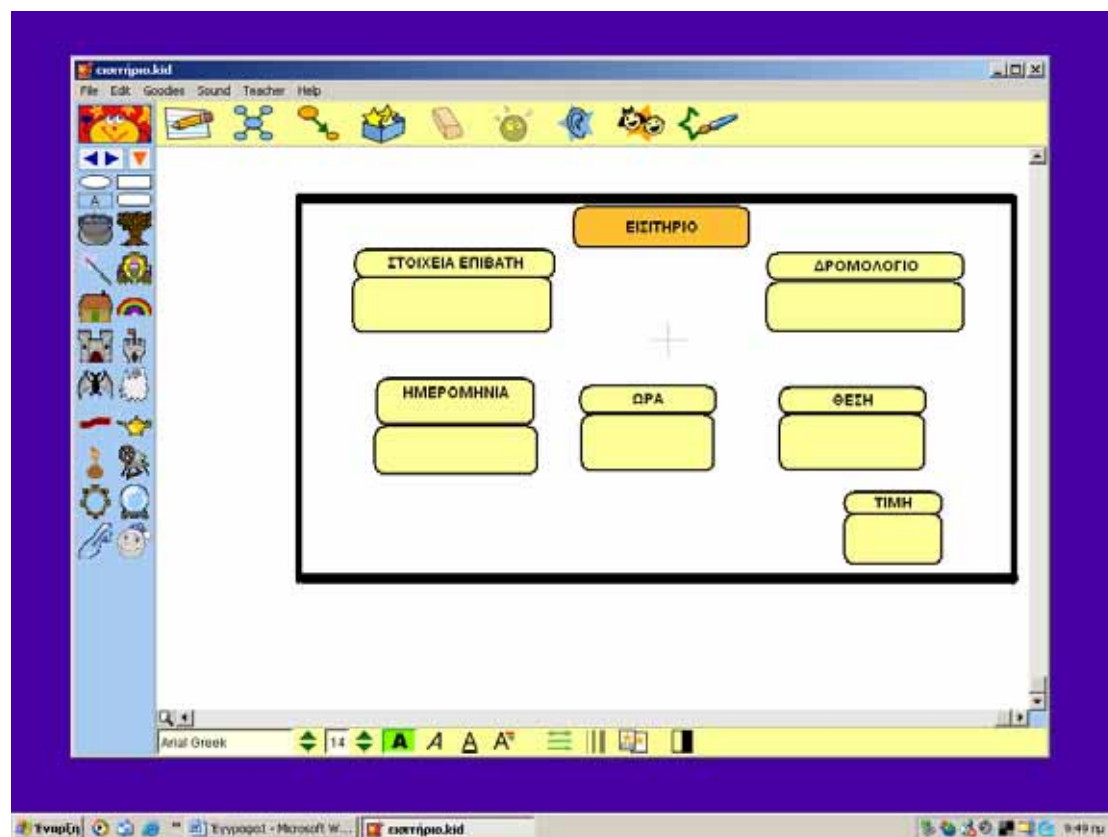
εισιτήριο.kid

File Edit Goodies Sound Teacher Help

A

ΕΙΣΙΤΗΡΙΟ

ΣΤΟΙΧΕΙΑ ΕΠΙΒΑΤΗ

ΔΡΟΜΟΛΟΓΙΟ

ΗΜΕΡΟΜΗΝΙΑ

ΩΡΑ

ΘΕΣΗ

ΤΙΜΗ

Arial Greek

14

A A A A

Έναρξη

Έγγραφο1 - Microsoft W...

εισιτήριο.kid

9:49 πμ